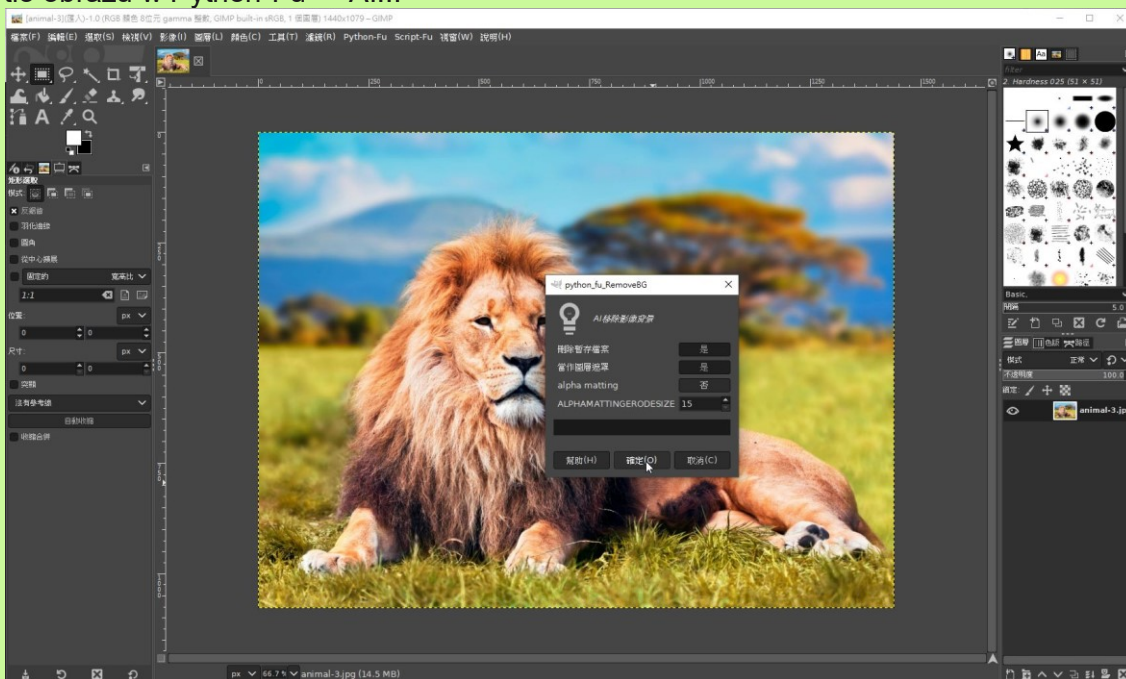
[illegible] obrázu v Python-Fu — AI...

[animal-3](匯入)-1.0 (RGB 顏色 8位元 gamma 整數, GIMP built-in sRGB, 1 個圖層) 1440x1079 – GIMP

檔案(F) 編輯(E) 選取(S) 檢視(V) 影像(I) 圖層(L) 顏色(C) 工具(T) 濾鏡(R) Python-Fu Script-Fu 視窗(W) 說明(H)

矩形選取
模式:
反鋸齒
羽化邊緣
圓角
從中心擴展
固定的 寬高比
1:1
位置 px
0 0
尺寸 px
0 0
突顯
沒有參考線
自動收縮
收縮合併

250 500 750 1000 1250 1500

python_fu_RemoveBG
AI移除影像背景
刪除暫存檔案 是
當作圖層遮罩 是
alpha matting 否
ALPHAMATTINGERODESIZE 15
幫助(H) 確定(O) 取消(C)

2. Hardness 025 (51 × 51)
Basic,
間距 5.0
圖層 色版 路徑
模式 正常
不透明度 100.0
鎖定
animal-3.jp

px 66.7 % animal-3.jpg (14.5 MB)